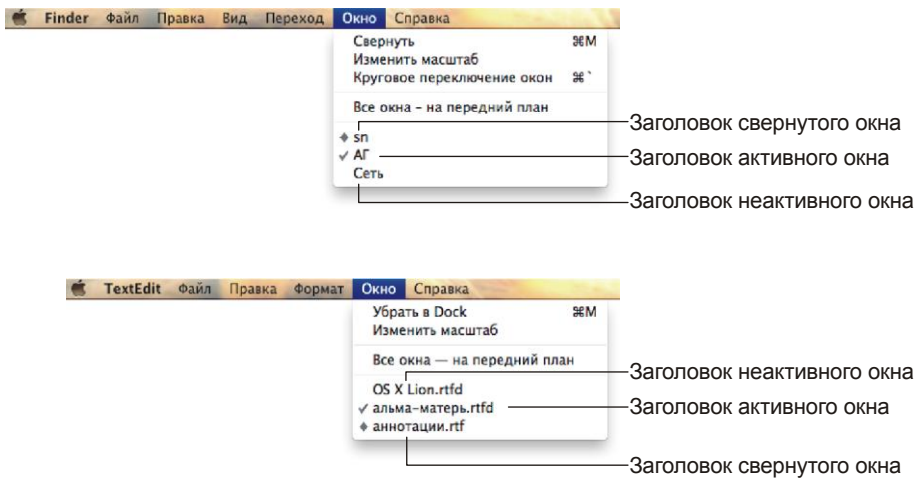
Finder Файл Правка Вид Переход Окно Справка

Свернуть ⌘M
Изменить масштаб
Круговое переключение окон ⌘`

Все окна - на передний план

♦ sn
✓ АГ
Сеть

Заголовок свернутого окна
Заголовок активного окна
Заголовок неактивного окна

TextEdit Файл Правка Формат Окно Справка

Убрать в Dock ⌘M
Изменить масштаб

Все окна — на передний план

OS X Lion.rtfd
✓ альма-матерь.rtfd
♦ аннотации.rtf

Заголовок неактивного окна
Заголовок активного окна
Заголовок свернутого окна